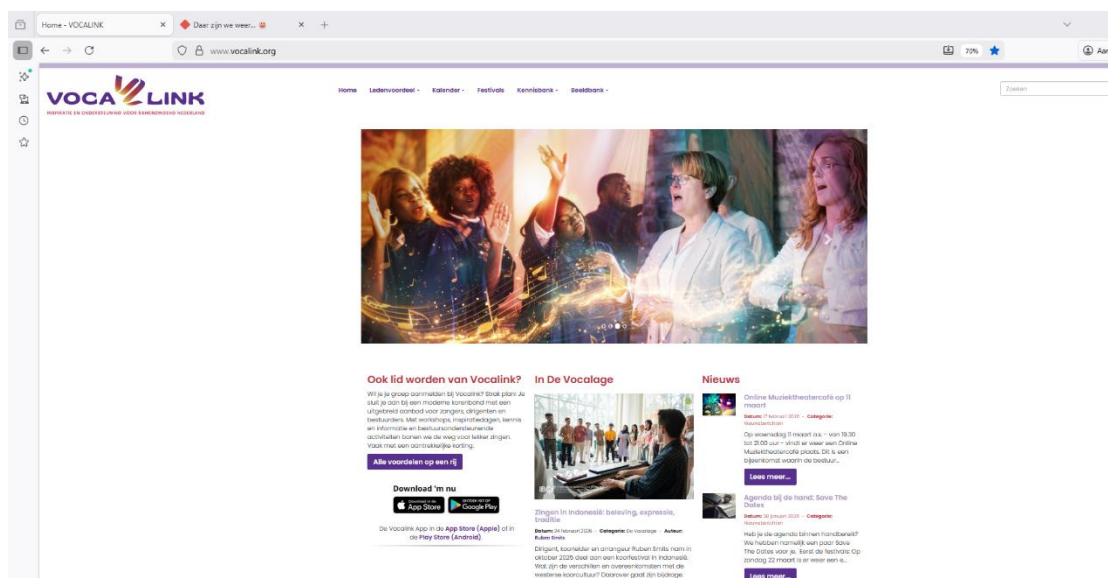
Home - VOCALINK ×
Daar zijn we weer... ×
+

www.vocalink.org
70%
Aan

VOCALINK
INSPIRATIE EN ONDERSTEUNING VOOR KORENMINNEND NEDERLAND

Home Ledenvoordeel Kalender Festivals Kennisbank Beeldbank

Zoeken

Ook lid worden van Vocalink?

Wil je je groep aanmelden bij Vocalink? Sluit je dan bij een moderne korenbond met een uitgebreid aanbod voor zangers, dirigenten en bestuurders. Met workshops, inspiratiedagen, kennis en informatie en bestuursondersteunende activiteiten banen we de weg voor lekker zingen. Vaak met een aantrekkelijke korting.

Alle voordelen op een rij

Download 'm nu

App Store
Google Play

De Vocalink App in de App Store (Apple) of in de Play Store (Android)

In De Vocalage

Zingen in Indonesië: beleving, expressie, traditie

Datum: 24 februari 2026 · Categorie: De Vocalage · Auteur: Ruben Smits

Dirigent, koorleider en arrangeur Ruben Smits nam in oktober 2025 deel aan een koorfestival in Indonesië. Wat zijn de verschillen en overeenkomsten met de westerse koorcultuur? Daarover gaat zijn bijdrage

Nieuws

Online Muziektheatercafé op 11 maart

Datum: 17 februari 2026 · Categorie: Nieuwsberichten

Op woensdag 11 maart a.s. – van 19.30 tot 21.00 uur – vindt er weer een Online Muziektheatercafé plaats. Dit is een bijeenkomst waarin de bestuur...

Lees meer...

Agenda bij de hand: Save The Dates

Datum: 30 januari 2026 · Categorie: Nieuwsberichten

Heb je de agenda binnen handbereik? We hebben namelijk een paar Save The Dates voor je. Eerst de festivals: Op zondag 22 maart is er weer een e...

Lees meer...